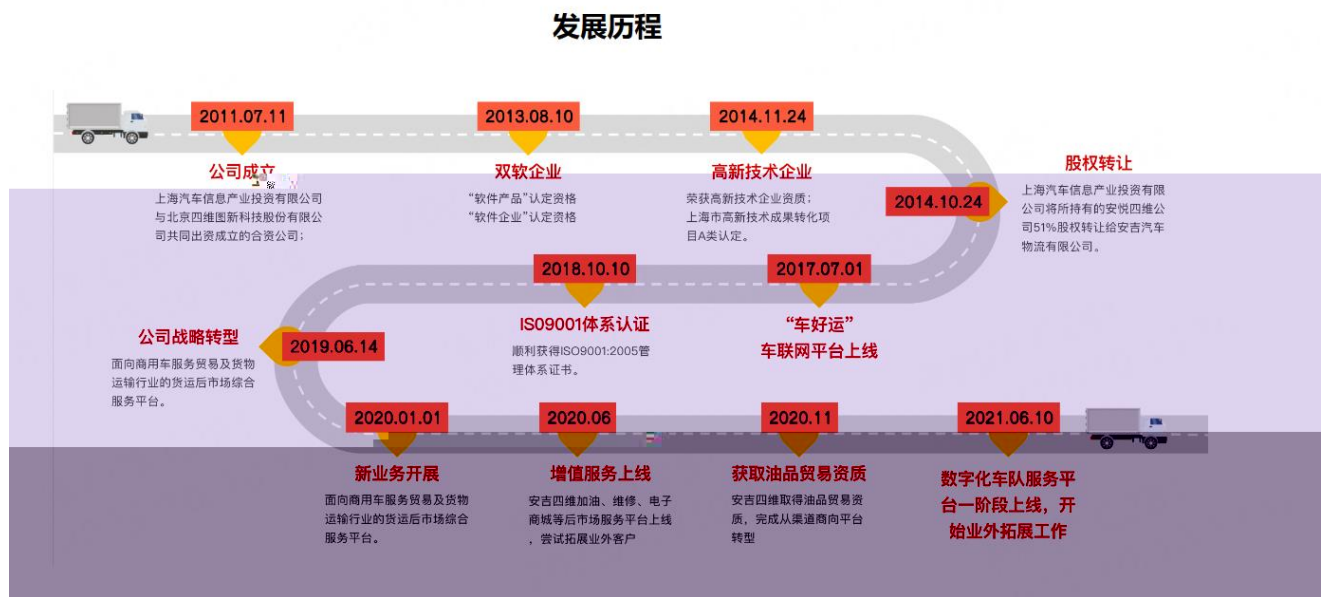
发展历程

2011.07.11

公司成立

上海汽车信息产业投资有限公司与北京四维图新科技股份有限公司共同出资成立的合资公司；

2013.08.10

双软企业

“软件产品”认定资格
“软件企业”认定资格

2014.11.24

高新技术企业

荣获高新技术企业资质；
上海市高新技术成果转化项目A类认定。

2014.10.24

股权转让

上海汽车信息产业投资有限公司将所持有的安悦四维公司51%股权转让给安吉汽车物流有限公司。

2018.10.10

ISO9001体系认证

顺利获得ISO9001:2005管理体系证书。

2017.07.01

“车好运”
车联网平台上线

公司战略转型

面向商用车服务贸易及货物运输行业的货运后市场综合服务平台。

2019.06.14

2020.01.01

新业务开展

面向商用车服务贸易及货物运输行业的货运后市场综合服务平台。

2020.06

增值服务上线

安吉四维加油、维修、电子商城等后市场服务平台上线，尝试拓展业外客户

2020.11

获取油品贸易资质

安吉四维取得油品贸易资质，完成从渠道商向平台转型

2021.06.10

数字化车队服务平台一阶段上线，开始业外拓展工作